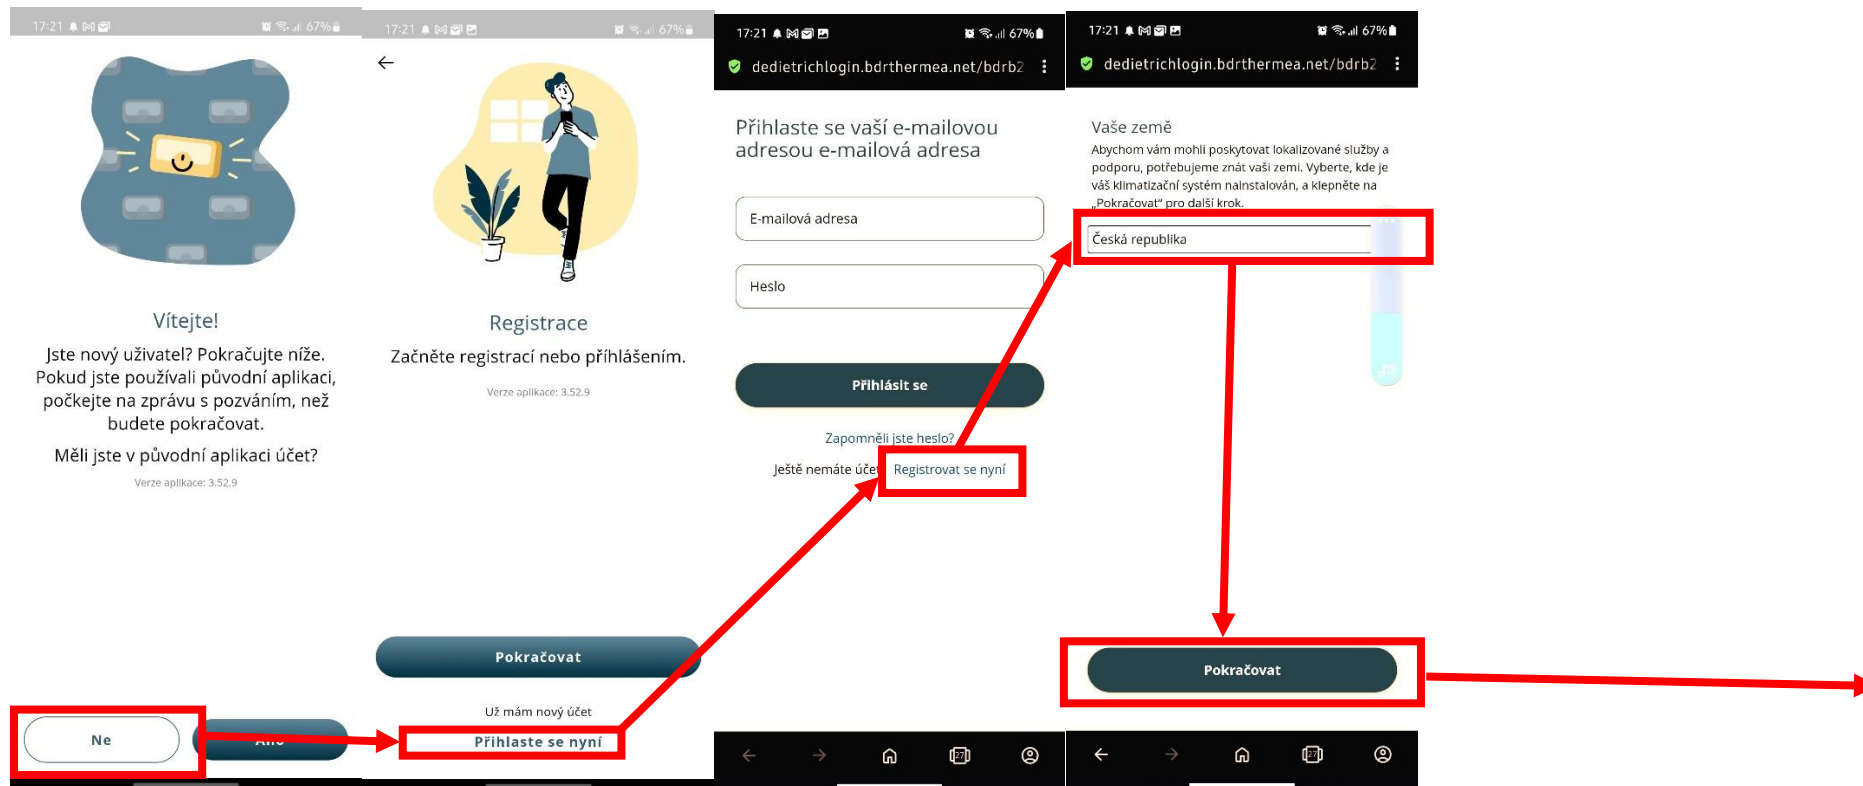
17:21 67%

Vítejte!

Jste nový uživatel? Pokračujte níže. Pokud jste používali původní aplikaci, počkejte na zprávu s pozváním, než budete pokračovat.

Měli jste v původní aplikaci účet?

Verze aplikace: 3.52.9

Ne

Ano

17:21 67%

←

Registrace

Začněte registrací nebo přihlášením.

Verze aplikace: 3.52.9

Pokračovat

Už mám nový účet

Přihlaste se nyní

17:21 67%

dedietrichlogin.bdrthermea.net/bdrb2

Přihlaste se vaší e-mailovou adresou e-mailová adresa

E-mailová adresa

Heslo

Přihlásit se

Zapomněli jste heslo?

Ještě nemáte účet Registrovat se nyní

17:21 67%

dedietrichlogin.bdrthermea.net/bdrb2

Vaše země

Abychom vám mohli poskytovat lokalizované služby a podporu, potřebujeme znát vaši zemi. Vyberte, kde je váš klimatizační systém nainstalován, a klepněte na „Pokračovat" pro další krok.

Česká republika

Pokračovat